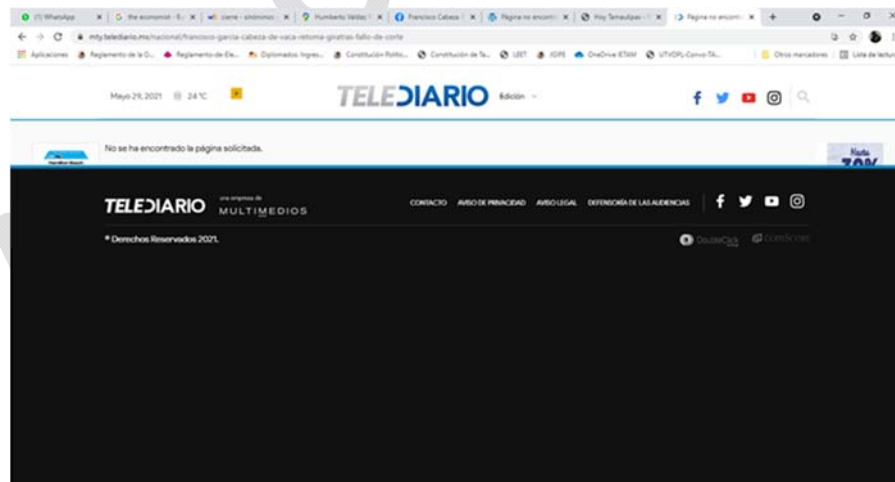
(1) WhatsApp | the economist - | cierre - sinónimo | Humberto Valdez | Francisco Cabeza | Página no encontr | Hoy Tamaulipas | Página no encontr

mty.telediario.mx/nacional/francisco-garcia-cabeza-de-vaca-retoma-gira-tras-fallo-de-corte

Aplicaciones | Reglamento de la O... | Reglamento-de-De... | Diplomados Ingres... | Constitución Políti... | Constitución de Ta... | LEET | IOPE | OneDrive IETAM | UTVOPL-Convo-TA... | Otros marcadores | Lista de lectura

Mayo 29, 2021 24°C

TELEDIARIO Edición

No se ha encontrado la página solicitada.

TELEDIARIO una empresa de MULTIMEDIOS

CONTACTO AVISO DE PRIVACIDAD AVISO LEGAL DEFENSORÍA DE LAS AUDIENCIAS

® Derechos Reservados 2021.

DoubleClick comScore